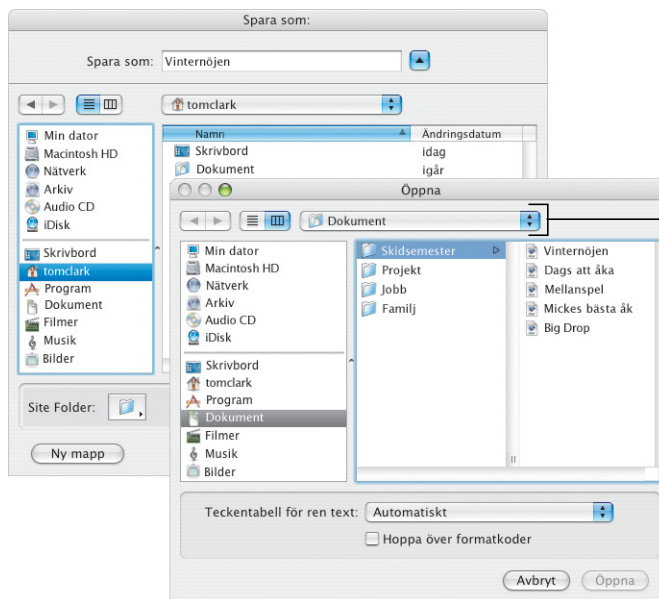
Spara som:

Spara som: Vinternöjen

tomclark

Min dator
Macintosh HD
Nätverk
Arkiv
Audio CD
iDisk
Skrivbord
tomclark
Program
Dokument
Filmer
Musik
Bilder

| Namn | Ändringsdatum |
|---|---|
| Skrivbord | idag |
| Dokument | igår |

Site Folder:

Ny mapp

Öppna

Dokument

Min dator
Macintosh HD
Nätverk
Arkiv
Audio CD
iDisk
Skrivbord
tomclark
Program
Dokument
Filmer
Musik
Bilder

Skidsemester
Projekt
Jobb
Familj

Vinternöjen
Dags att åka
Mellanspel
Mickes bästa åk
Big Drop

Teckentabell för ren text: Automatiskt

Hoppa över formatkoder

Avbryt Öppna